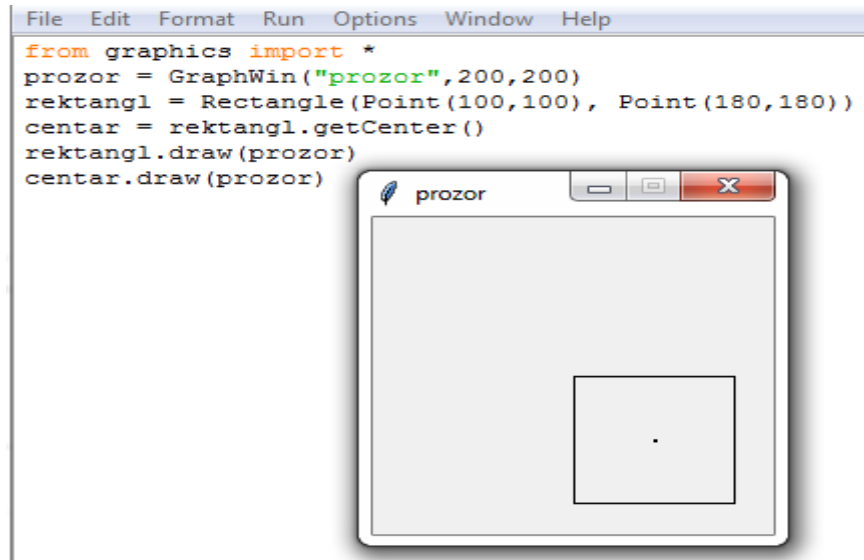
File Edit Format Run Options Window Help

from graphics import *
prozor = GraphWin("prozor",200,200)
rektangl = Rectangle(Point(100,100), Point(180,180))
centar = rektangl.getCenter()
rektangl.draw(prozor)
centar.draw(prozor)

prozor